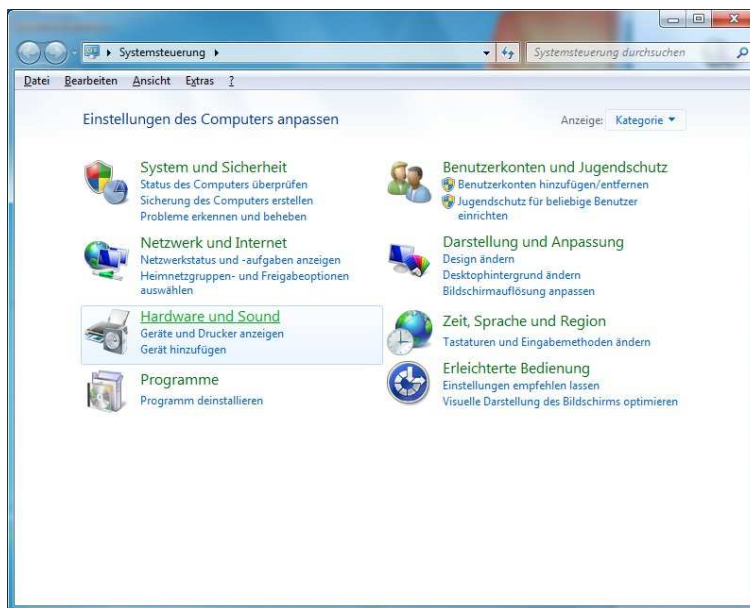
Systemsteuerung ▸

Systemsteuerung durchsuchen

Datei Bearbeiten Ansicht Extras ?

Einstellungen des Computers anpassen

Anzeige: Kategorie ▾

System und Sicherheit
Status des Computers überprüfen
Sicherung des Computers erstellen
Probleme erkennen und beheben

Netzwerk und Internet
Netzwerkstatus und -aufgaben anzeigen
Heimnetzgruppen- und Freigabeoptionen auswählen

Hardware und Sound
Geräte und Drucker anzeigen
Gerät hinzufügen

Programme
Programm deinstallieren

Benutzerkonten und Jugendschutz
Benutzerkonten hinzufügen/entfernen
Jugendschutz für beliebige Benutzer einrichten

Darstellung und Anpassung
Design ändern
Desktophintergrund ändern
Bildschirmauflösung anpassen

Zeit, Sprache und Region
Tastaturen und Eingabemethoden ändern

Erleichterte Bedienung
Einstellungen empfehlen lassen
Visuelle Darstellung des Bildschirms optimieren